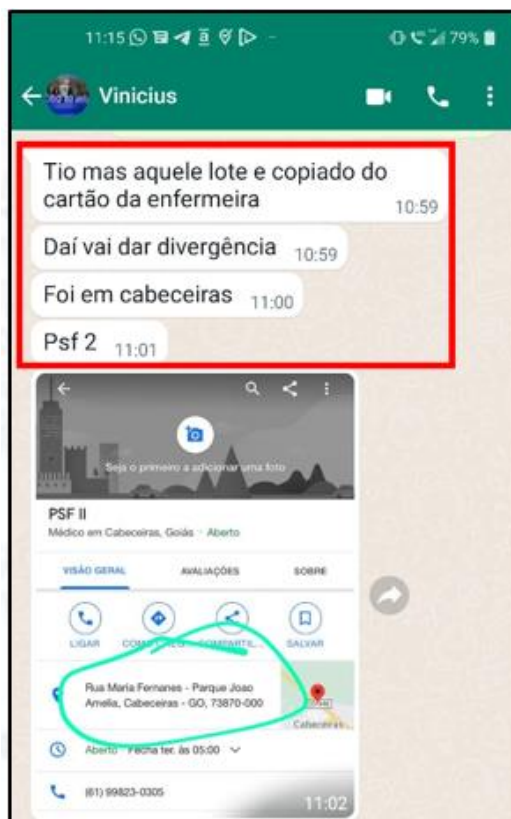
11:15 79%

Vinicius

Tio mas aquele lote e copiado do cartão da enfermeira 10:59

Daí vai dar divergência 10:59

Foi em cabeceiras 11:00

Psf 2 11:01

Seja o primeiro a adicionar uma foto

PSF II

Médico em Cabeceiras, Goiás · Aberto

VISÃO GERAL AVALIAÇÕES SOBRE

LIGAR COMO CHEGAR COMPARTIL... SALVAR

Rua Maria Fernanes - Parque Joao Amelia, Cabeceiras - GO, 73870-000

Cabeceiras

Aberto · Fecha ter. às 05:00

(61) 99823-0305

11:02